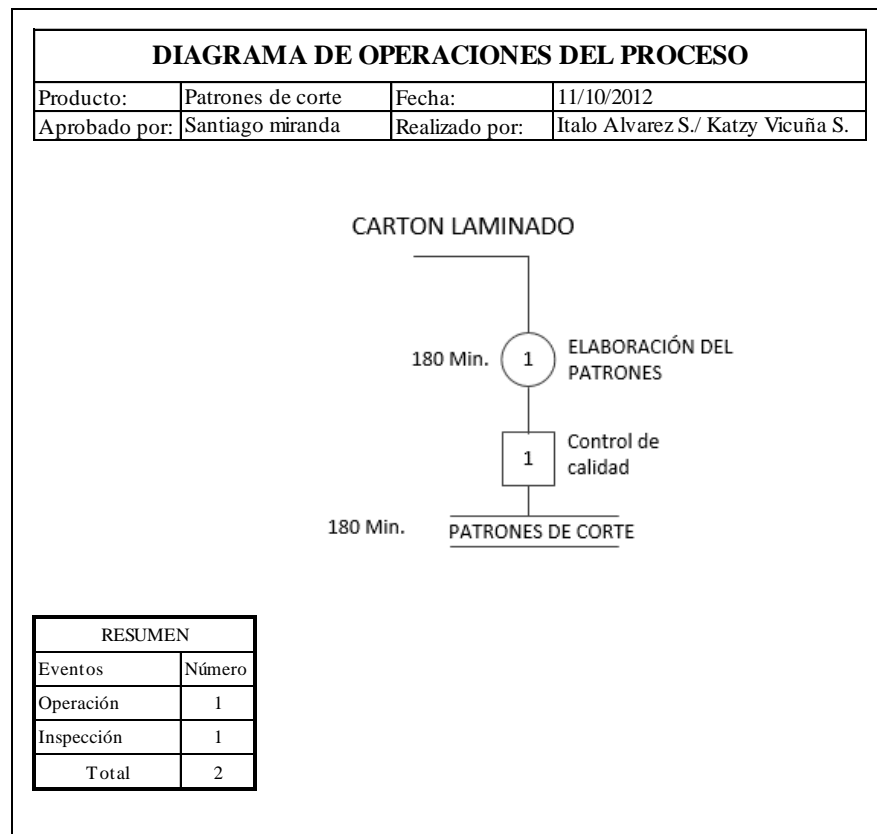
DIAGRAMA DE OPERACIONES DEL PROCESO

| Producto: | Patrones de corte | Fecha: | 11/10/2012 |
|---|---|---|---|
| Aprobado por: | Santiago miranda | Realizado por: | Italo Alvarez S./ Katzy Vicuña S. |

CARTON LAMINADO

180 Min.

1

ELABORACIÓN DEL PATRONES

1

Control de calidad

180 Min.

PATRONES DE CORTE

| RESUMEN | |
|---|---|
| Eventos | Número |
| Operación | 1 |
| Inspección | 1 |
| Total | 2 |